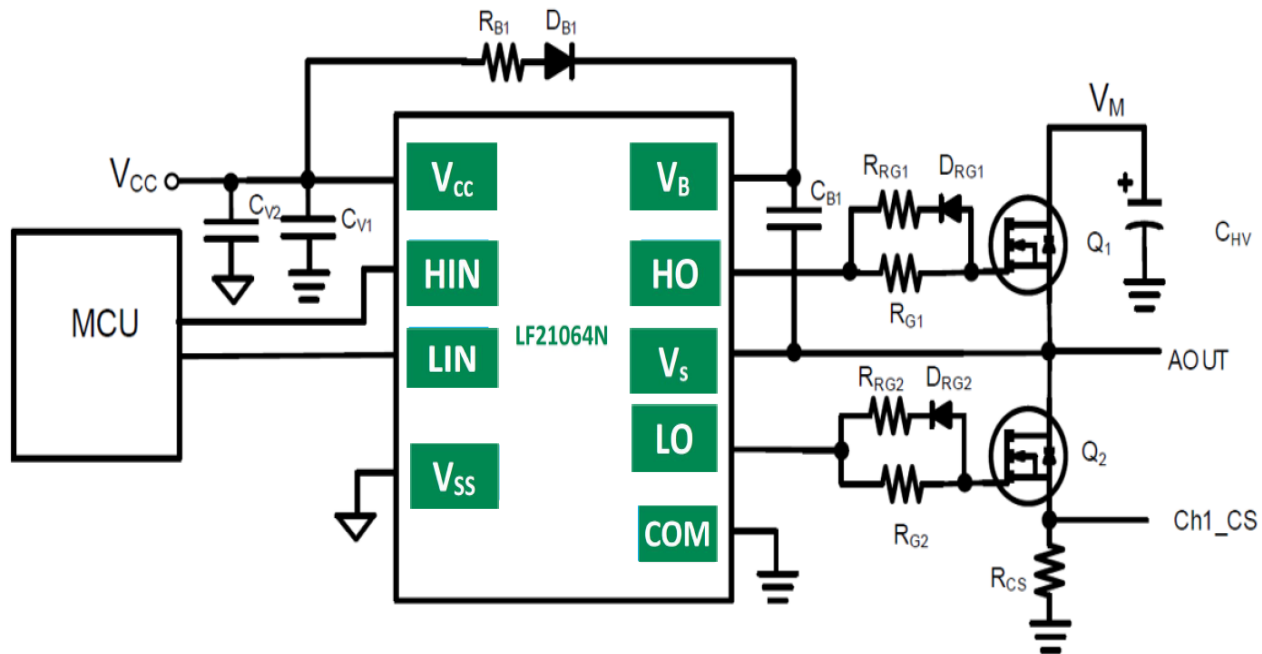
$R_{B1}$ $D_{B1}$

$V_M$

$V_{CC}$

$C_{V2}$ $C_{V1}$

$V_{cc}$

$V_B$

$C_{B1}$

$R_{RG1}$ $D_{RG1}$

$Q_1$

$C_{HV}$

MCU

HIN

HO

$R_{G1}$

LF21064N

LIN

$V_s$

AOUT

$R_{RG2}$ $D_{RG2}$

LO

$Q_2$

$V_{SS}$

Ch1_CS

COM

$R_{G2}$

$R_{CS}$